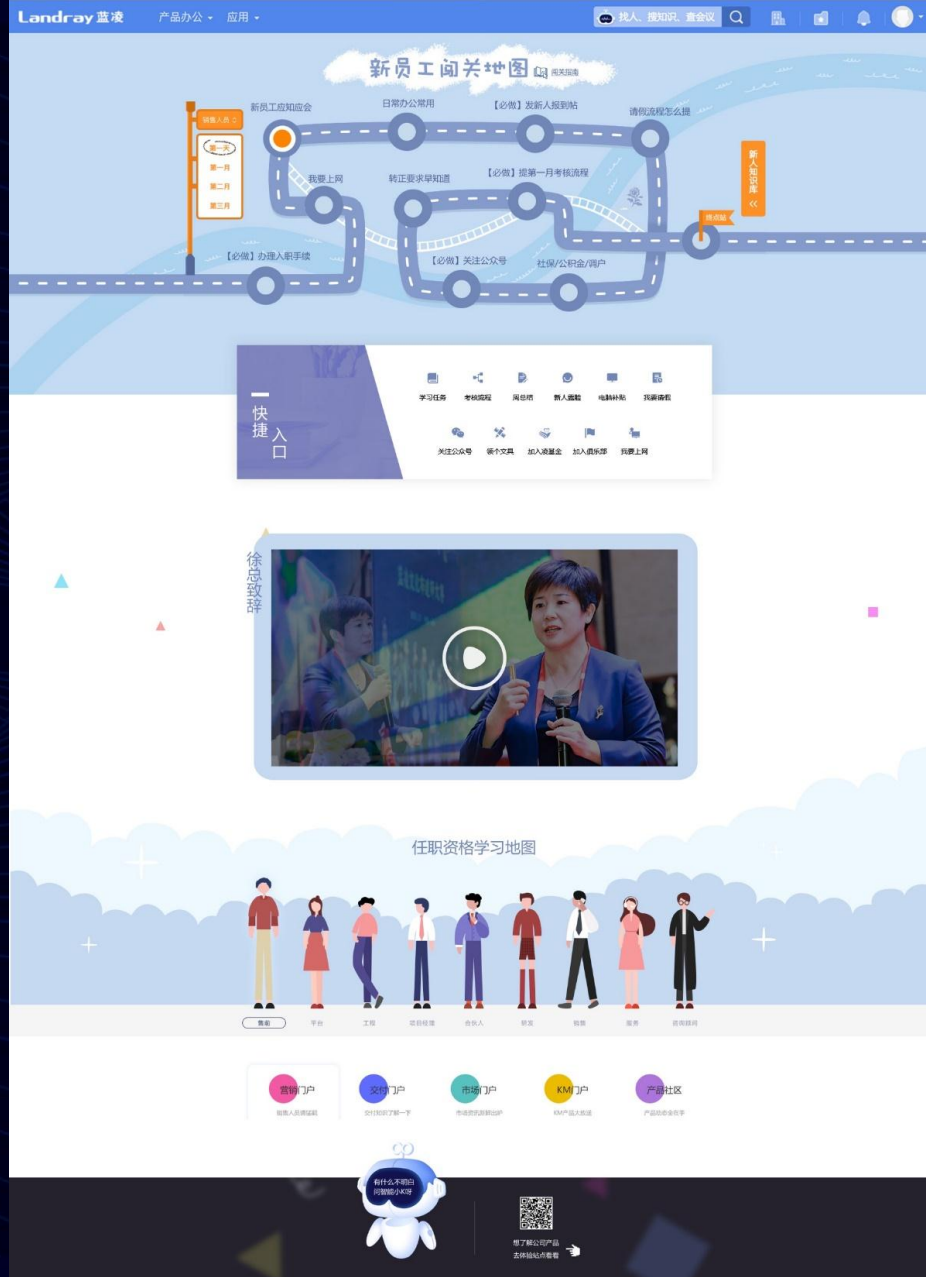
Landray 蓝凌 产品办公 ▾ 应用 ▾ 找人、搜知识、查会议

新员工闯关地图 闯关指南

销售人员
第一关
第一月
第二月
第三月

新员工应知应会
日常办公常用
【必做】发新人报到帖
请假流程怎么提
我要上网
转正要求早知道
【必做】提第一月考核流程
【必做】办理入职手续
【必做】关注公众号
社保/公积金/调户
终点站
新人知识库

快捷入口
学习任务 考核流程 周总结 新人羞触 电脑补贴 我要请假
关注公众号 领个文具 加入涌基金 加入俱乐部 我要上网

徐总致辞

任职资格学习地图

营销 平台 工程 项目经理 合伙人 研发 销售 服务 咨询顾问

营销门户 销售人员请猛戳
交付门户 交付知识了解一下
市场门户 市场资讯新鲜出炉
KM门户 KM产品大放送
产品社区 产品你想要所有

有什么不明白 问智能小K呀

想了解公司产品 去体验站点看看